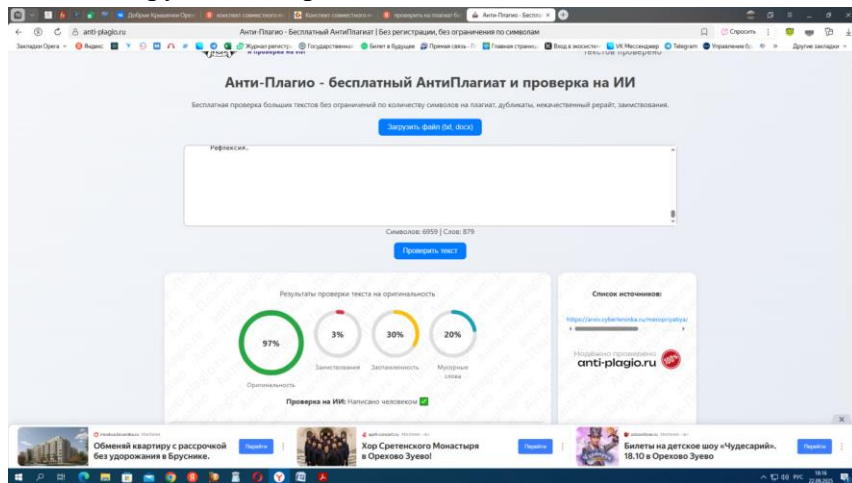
Добрым Крышкам Open | конспект совместного | Конспект совместного | проверить на плагиат бе | Анти-Плагио - Беспла ×

anti-plagio.ru    Анти-Плагио - Бесплатный АнтиПлагиат | Без регистрации, без ограничения по символам    Спросить

Закладки Opera | Яндекс | Журнал регистр | Государственные | Билет в будущее | Прямая связь | Главная страница | Вход в экосистем | VK Мессенджер | Telegram | Управление бл | Другие закладки

Анти-Плагио - бесплатный АнтиПлагиат и проверка на ИИ

Бесплатная проверка больших текстов без ограничений по количеству символов на плагиат, дубликаты, некачественный рерайт, заимствования.

Загрузить файл (txt, docx)

Рефлексия.

Символов: 6959 | Слов: 879

Проверить текст

Результаты проверки текста на оригинальность

97%
Оригинальность

3%
Заимствования

30%
Заспамленность

20%
Мусорные слова

Проверка на ИИ: Написано человеком ✓

Список источников:

https://arxiv.cyberleninka.ru/metoprojatiya/

Надёжно проверено
anti-plagio.ru
100%

Обменяй квартиру с рассрочкой без удорожания в Бруснике.
Перейти

Хор Сретенского Монастыря в Орехово Зуево!
Перейти

Билеты на детское шоу «Чудесарий». 18.10 в Орехово Зуево
Перейти

РУС 18:16 22.09.2025